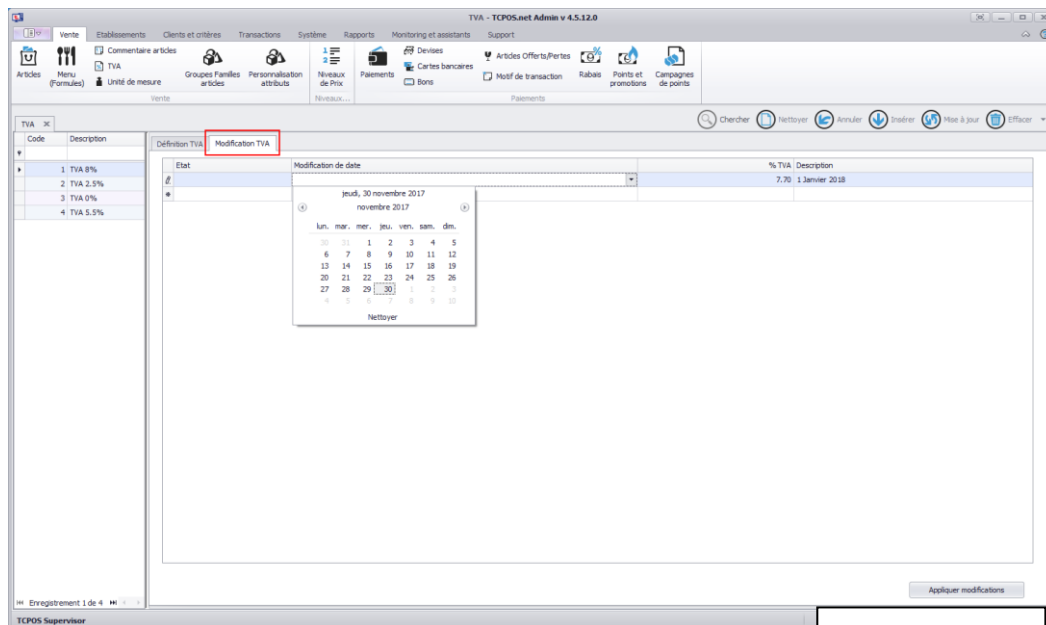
TVA - TCPOS.net Admin v 4.5.12.0

Vente Etablissements Clients et critères Transactions Système Rapports Monitoring et assistants Support

Articles Menu (Formules) Commentaire articles TVA Unité de mesure Groupes Familles articles Personnalisation attributs Niveaux de Prix Paiements Devises Cartes bancaires Bons Articles Offerts/Pertes Motif de transaction Rabais Points et promotions Campagnes de points

Vente Niveaux... Paiements

TVA ×

Chercher Nettoyer Annuler Insérer Mise à jour Effacer

| Code | Description |
|---|---|
| 1 | TVA 8% |
| 2 | TVA 2.5% |
| 3 | TVA 0% |
| 4 | TVA 5.5% |

Définition TVA Modification TVA

| Etat | Modification de date | % TVA | Description |
|---|---|---|---|
| | | 7.70 | 1 Janvier 2018 |

jeudi, 30 novembre 2017

novembre 2017

| lun. | mar. | mer. | jeu. | ven. | sam. | dim. |
|---|---|---|---|---|---|---|
| 30 | 31 | 1 | 2 | 3 | 4 | 5 |
| 6 | 7 | 8 | 9 | 10 | 11 | 12 |
| 13 | 14 | 15 | 16 | 17 | 18 | 19 |
| 20 | 21 | 22 | 23 | 24 | 25 | 26 |
| 27 | 28 | 29 | 30 | 1 | 2 | 3 |
| 4 | 5 | 6 | 7 | 8 | 9 | 10 |

Nettoyer

Appliquer modifications

Enregistrement 1 de 4

TCPOS Supervisor